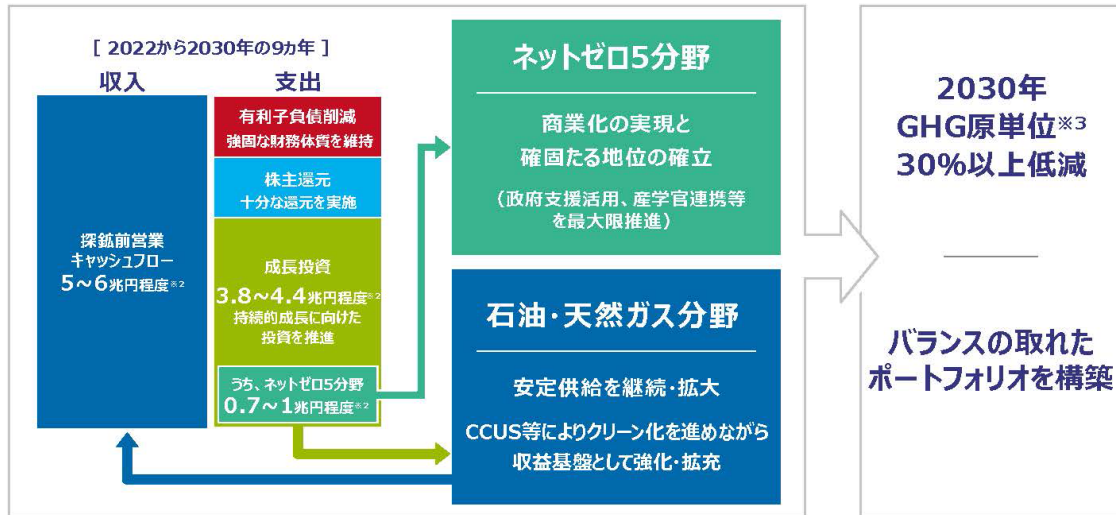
[ 2022から2030年の9カ年 ]

収入

支出

探鉱前営業キャッシュフロー
5～6兆円程度※2

有利子負債削減
強固な財務体質を維持

株主還元
十分な還元を実施

成長投資
3.8～4.4兆円程度※2
持続的成長に向けた投資を推進

うち、ネットゼロ5分野
0.7～1兆円程度※2

ネットゼロ5分野

商業化の実現と確固たる地位の確立

（政府支援活用、産学官連携等を最大限推進）

石油・天然ガス分野

安定供給を継続・拡大

CCUS等によりクリーン化を進めながら収益基盤として強化・拡充

2030年
GHG原単位※3
30%以上低減

バランスの取れたポートフォリオを構築